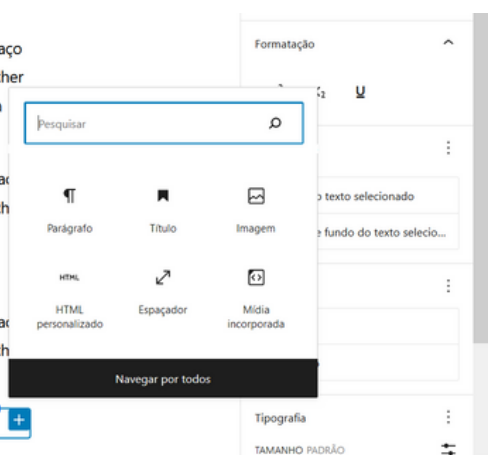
aço
lher
ac
h
ac
h

Formatação
U

Pesquisar

¶
Parágrafo
Título
Imagem
HTML
HTML personalizado
Espaçador
Mídia incorporada

Navegar por todos

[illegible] texto selecionado
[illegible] fundo do texto selecio...

Tipografia
TAMANHO PADRÃO